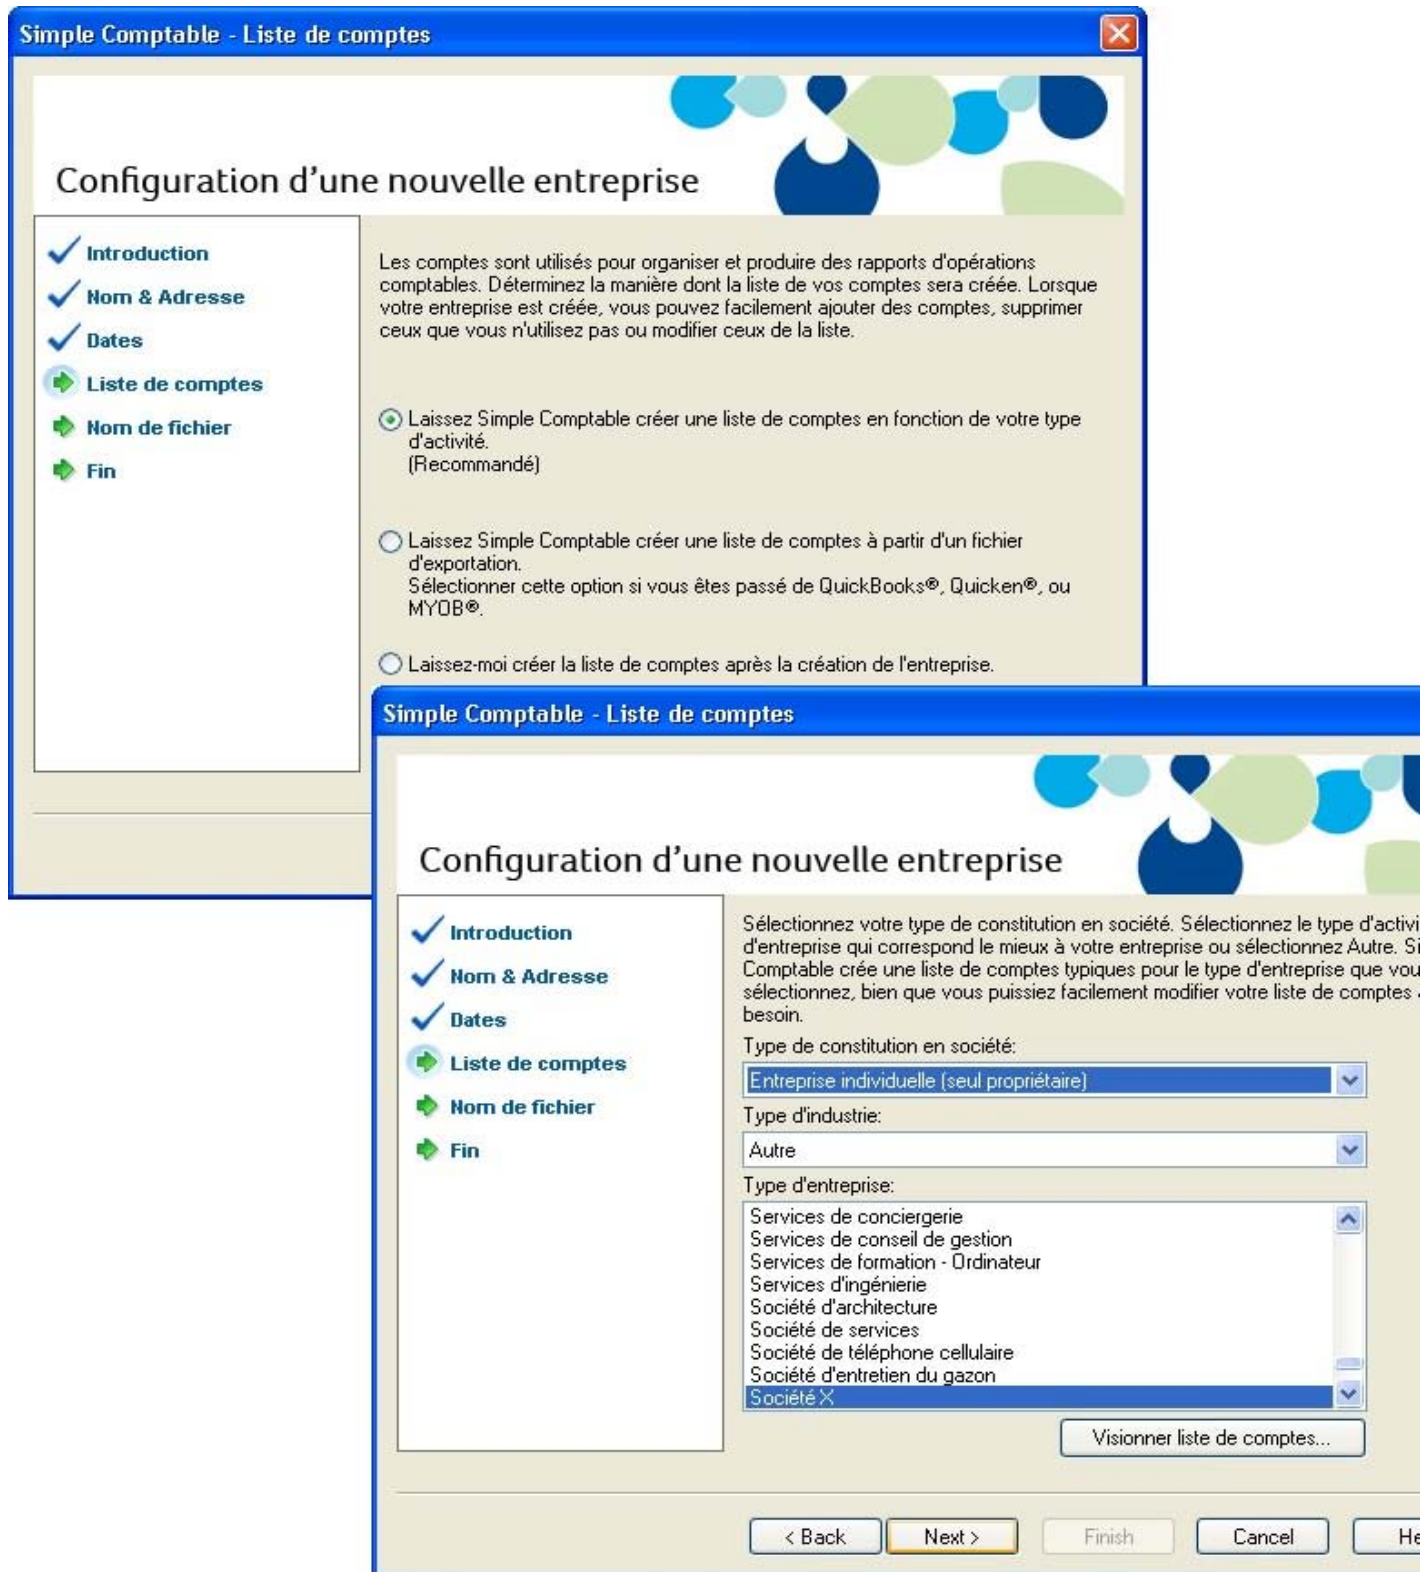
Simple Comptable - Liste de comptes

Configuration d’une nouvelle entreprise

Introduction
Nom & Adresse
Dates
Liste de comptes
Nom de fichier
Fin

Les comptes sont utilisés pour organiser et produire des rapports d'opérations comptables. Déterminez la manière dont la liste de vos comptes sera créée. Lorsque votre entreprise est créée, vous pouvez facilement ajouter des comptes, supprimer ceux que vous n'utilisez pas ou modifier ceux de la liste.

Laissez Simple Comptable créer une liste de comptes en fonction de votre type d'activité.
(Recommandé)

Laissez Simple Comptable créer une liste de comptes à partir d'un fichier d'exportation.
Sélectionner cette option si vous êtes passé de QuickBooks®, Quicken®, ou MYOB®.

Laissez-moi créer la liste de comptes après la création de l'entreprise.

Simple Comptable - Liste de comptes

Configuration d’une nouvelle entreprise

Introduction
Nom & Adresse
Dates
Liste de comptes
Nom de fichier
Fin

Sélectionnez votre type de constitution en société. Sélectionnez le type d'activi d'entreprise qui correspond le mieux à votre entreprise ou sélectionnez Autre. Si Comptable crée une liste de comptes typiques pour le type d'entreprise que vou sélectionnez, bien que vous puissiez facilement modifier votre liste de comptes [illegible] besoin.

Type de constitution en société:
Entreprise individuelle (seul propriétaire)

Type d'industrie:
Autre

Type d'entreprise:
Services de conciergerie
Services de conseil de gestion
Services de formation - Ordinateur
Services d'ingénierie
Société d'architecture
Société de services
Société de téléphone cellulaire
Société d'entretien du gazon
Société X

Visionner liste de comptes...

< Back
Next >
Finish
Cancel
He